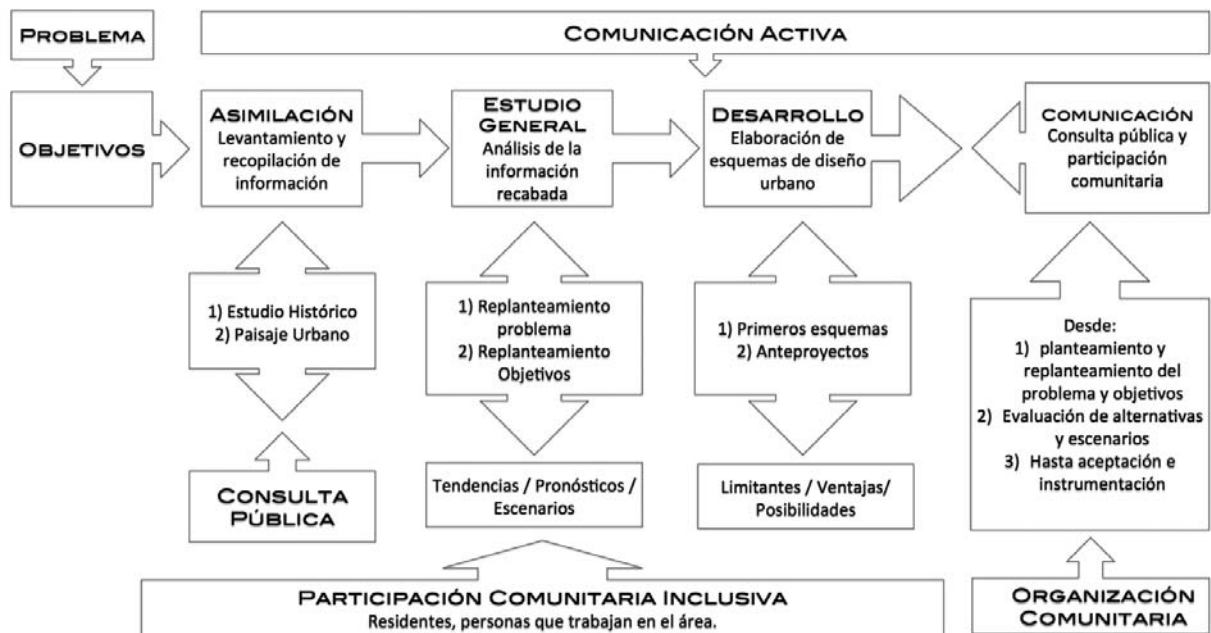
PROBLEMA

COMUNICACIÓN ACTIVA

OBJETIVOS

ASIMILACIÓN
Levantamiento y recopilación de información

ESTUDIO GENERAL
Análisis de la información recabada

DESARROLLO
Elaboración de esquemas de diseño urbano

COMUNICACIÓN
Consulta pública y participación comunitaria

1) Estudio Histórico
2) Paisaje Urbano

CONSULTA PÚBLICA

1) Replanteamiento problema
2) Replanteamiento Objetivos

Tendencias / Pronósticos / Escenarios

1) Primeros esquemas
2) Anteproyectos

Limitantes / Ventajas/ Posibilidades

Desde:
1) planteamiento y replanteamiento del problema y objetivos
2) Evaluación de alternativas y escenarios
3) Hasta aceptación e instrumentación

PARTICIPACIÓN COMUNITARIA INCLUSIVA
Residentes, personas que trabajan en el área.

ORGANIZACIÓN COMUNITARIA